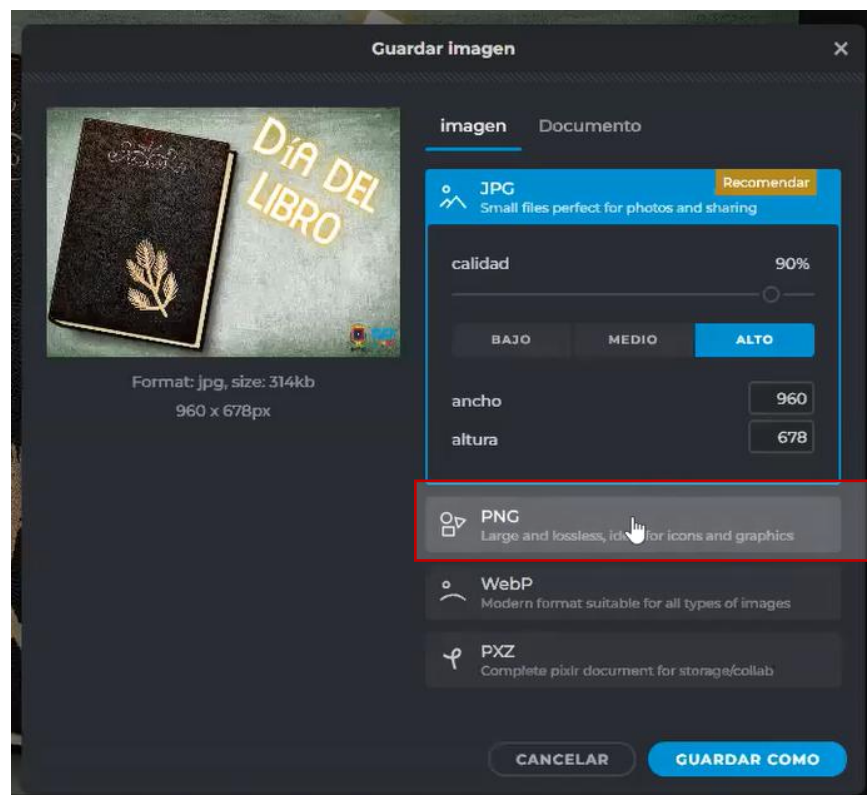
Guardar imagen

×

DÍA DEL LIBRO

Format: jpg, size: 314kb
960 x 678px

imagen Documento

JPG
Small files perfect for photos and sharing

Recomendar

calidad 90%

BAJO MEDIO ALTO

ancho 960

altura 678

PNG
Large and lossless, id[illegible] for icons and graphics

WebP
Modern format suitable for all types of images

PXZ
Complete pixlr document for storage/collab

CANCELAR GUARDAR COMO